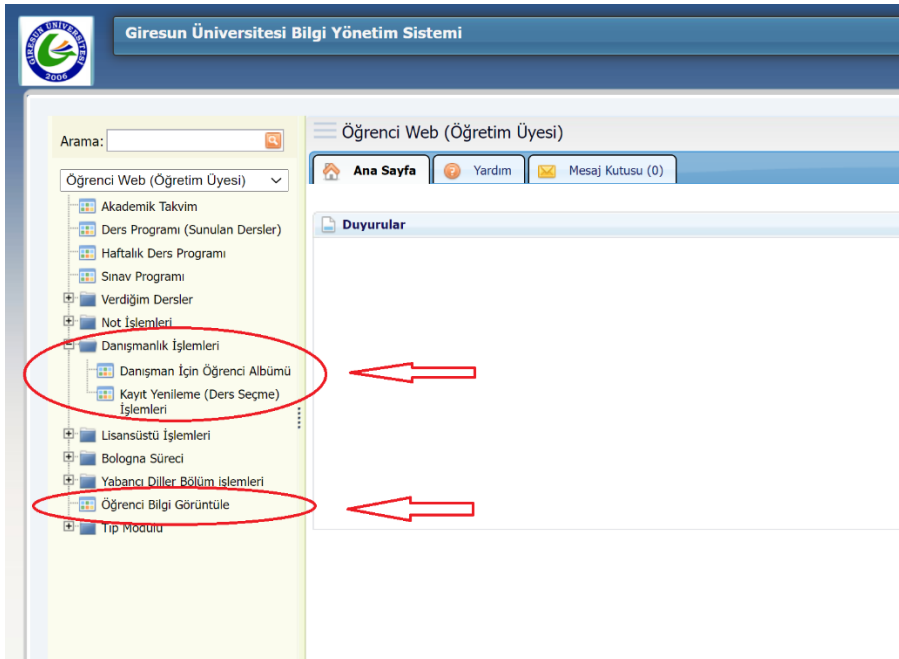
GİRESUN ÜNİVERSİTESİ 2006

Giresun Üniversitesi Bilgi Yönetim Sistemi

Arama:

Öğrenci Web (Öğretim Üyesi)

Akademik Takvim
Ders Programı (Sunulan Dersler)
Haftalık Ders Programı
Sınav Programı
Verdiğim Dersler
Not İşlemleri
Danışmanlık İşlemleri
Danışman İçin Öğrenci Albümü
Kayıt Yenileme (Ders Seçme) İşlemleri
Lisansüstü İşlemleri
Bologna Süreci
Yabancı Diller Bölüm işlemleri
Öğrenci Bilgi Görüntüle
Tıp Modülü

Öğrenci Web (Öğretim Üyesi)

Ana Sayfa
Yardım
Mesaj Kutusu (0)

Duyurular